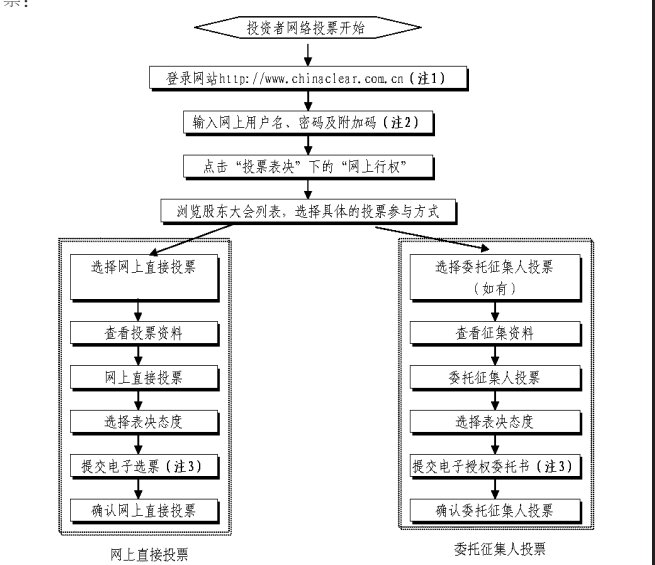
票：

投资者网络投票开始

登录网站http://www.chinaclear.com.cn（注1）

输入网上用户名、密码及附加码（注2）

点击“投票表决”下的“网上行权”

浏览股东大会列表，选择具体的投票参与方式

选择网上直接投票

查看投票资料

网上直接投票

选择表决态度

提交电子选票（注3）

确认网上直接投票

网上直接投票

选择委托征集人投票（如有）

查看征集资料

委托征集人投票

选择表决态度

提交电子授权委托书（注3）

确认委托征集人投票

委托征集人投票